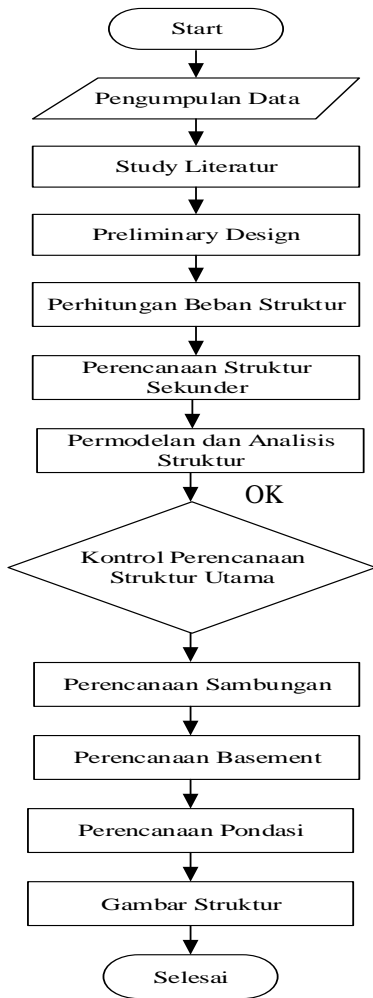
Start

Pengumpulan Data

Study Literatur

Preliminary Design

Perhitungan Beban Struktur

Perencanaan Struktur Sekunder

Permodelan dan Analisis Struktur

OK

Kontrol Perencanaan Struktur Utama

Perencanaan Sambungan

Perencanaan Basement

Perencanaan Pondasi

Gambar Struktur

Selesai